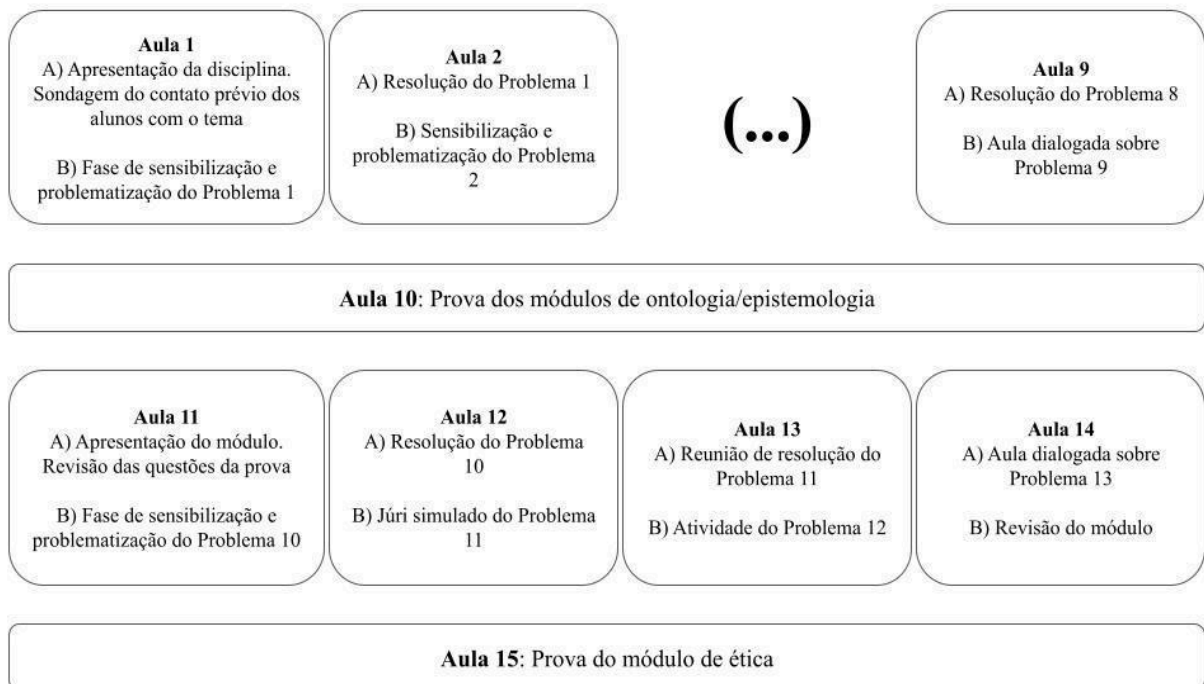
**Aula 1**
A) Apresentação da disciplina. Sondagem do contato prévio dos alunos com o tema

B) Fase de sensibilização e problematização do Problema 1

**Aula 2**
A) Resolução do Problema 1

B) Sensibilização e problematização do Problema 2

(...)

**Aula 9**
A) Resolução do Problema 8

B) Aula dialogada sobre Problema 9

**Aula 10**: Prova dos módulos de ontologia/epistemologia

**Aula 11**
A) Apresentação do módulo. Revisão das questões da prova

B) Fase de sensibilização e problematização do Problema 10

**Aula 12**
A) Resolução do Problema 10

B) Júri simulado do Problema 11

**Aula 13**
A) Reunião de resolução do Problema 11

B) Atividade do Problema 12

**Aula 14**
A) Aula dialogada sobre Problema 13

B) Revisão do módulo

**Aula 15**: Prova do módulo de ética